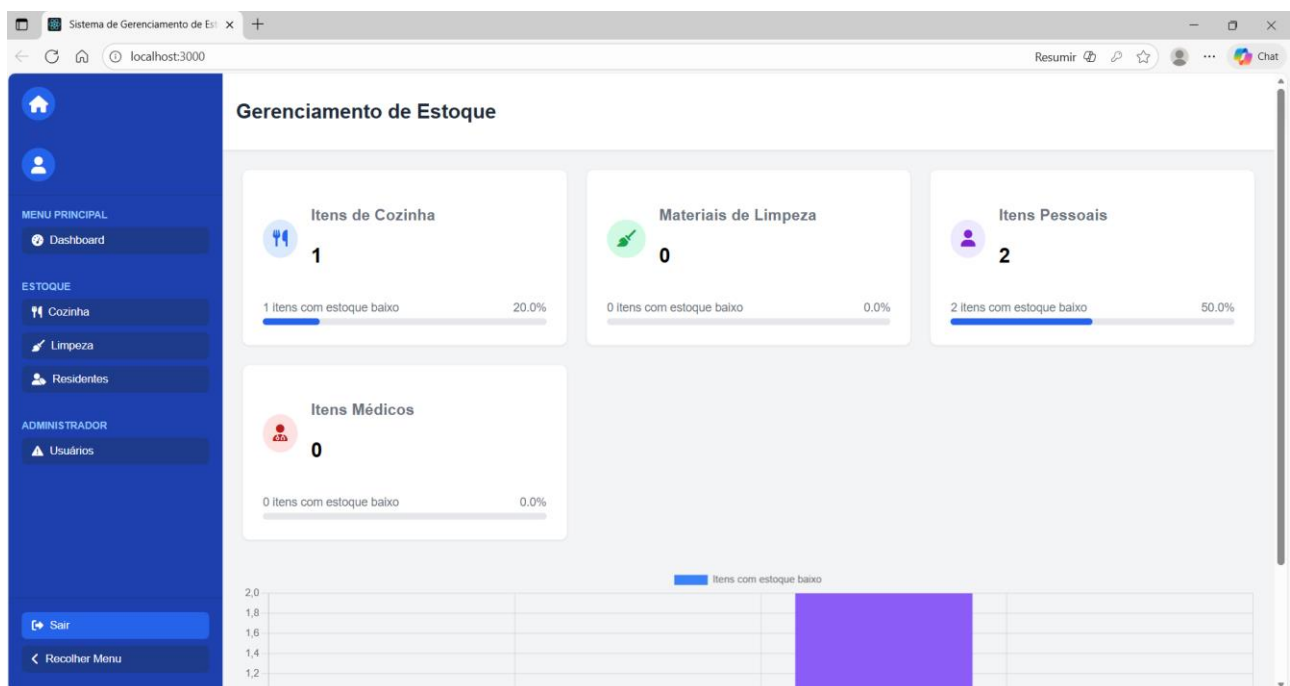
Sistema de Gerenciamento de Est
localhost:3000
Resumir
Chat

MENU PRINCIPAL
Dashboard
ESTOQUE
Cozinha
Limpeza
Residentes
ADMINISTRADOR
Usuários
Sair
Recolher Menu

Gerenciamento de Estoque

Itens de Cozinha
1
1 itens com estoque baixo
20.0%

Materiais de Limpeza
0
0 itens com estoque baixo
0.0%

Itens Pessoais
2
2 itens com estoque baixo
50.0%

Itens Médicos
0
0 itens com estoque baixo
0.0%

Itens com estoque baixo
2,0
1,8
1,6
1,4
1,2